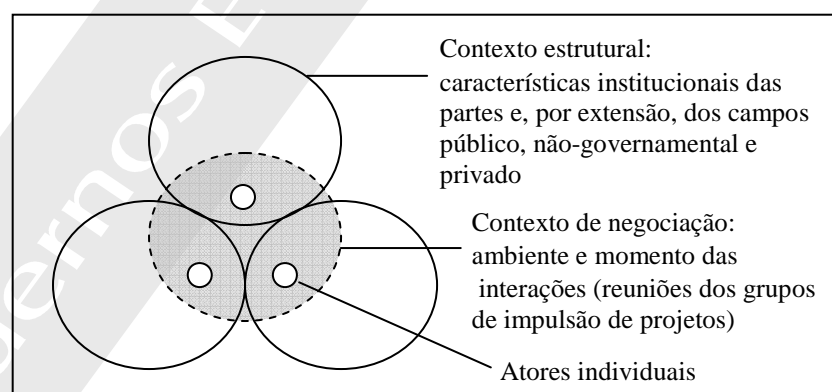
Contexto estrutural:
características institucionais das partes e, por extensão, dos campos público, não-governamental e privado

Contexto de negociação:
ambiente e momento das interações (reuniões dos grupos de impulsão de projetos)

Atores individuais